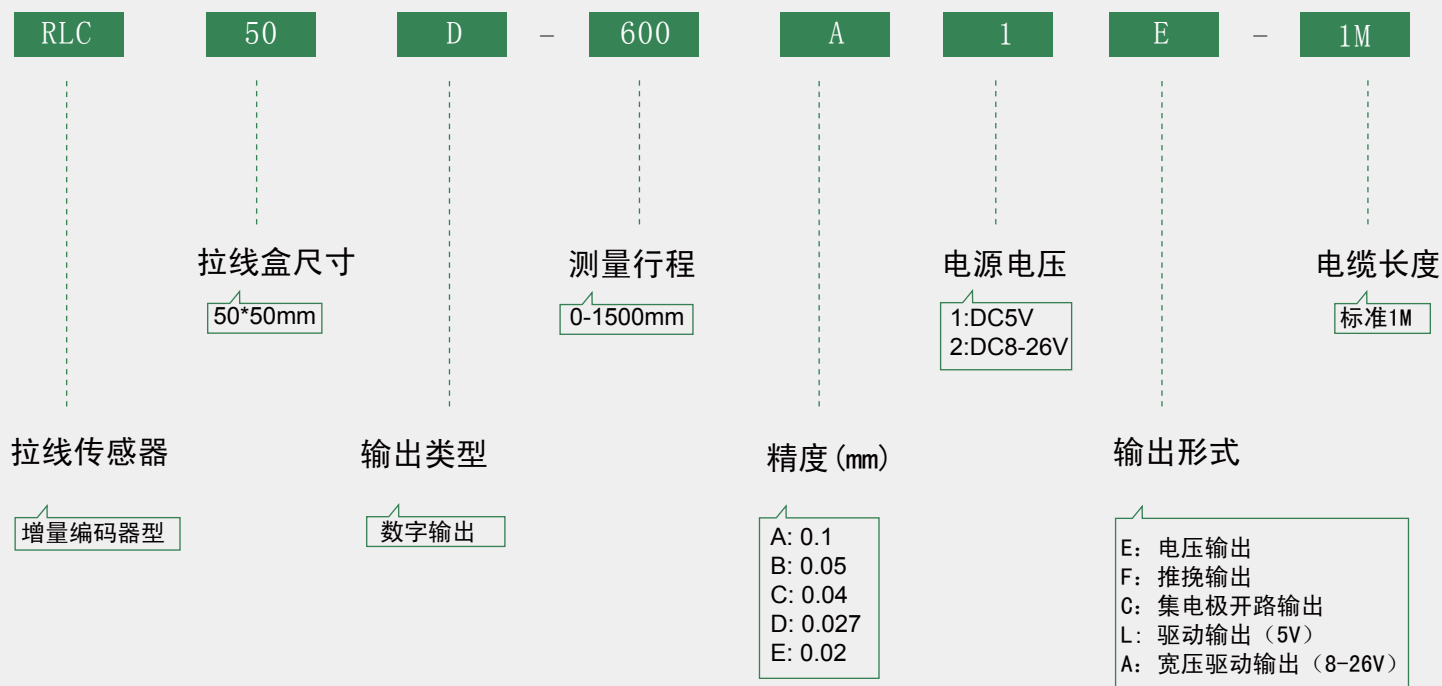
RLC 50 D - 600 A 1 E - 1M

拉线盒尺寸
50*50mm

测量行程
0-1500mm

电源电压
1:DC5V
2:DC8-26V

电缆长度
标准1M

拉线传感器
增量编码器型

输出类型
数字输出

精度(mm)
A: 0.1
B: 0.05
C: 0.04
D: 0.027
E: 0.02

输出形式
E：电压输出
F：推挽输出
C：集电极开路输出
L：驱动输出（5V）
A：宽压驱动输出（8-26V）